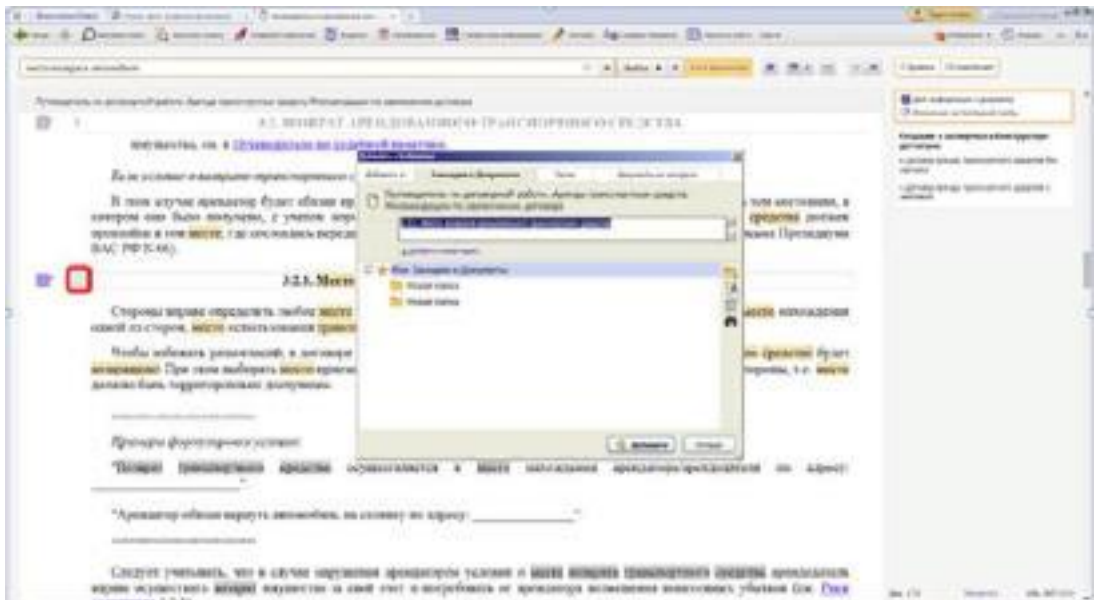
3.2. ВОЗВРАТ АРЕНДОВАННОГО ТРАНСПОРТНОГО СРЕДСТВА

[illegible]

3.2.1. Место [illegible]

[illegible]

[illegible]

Примеры формулировки условий:

"Возврат транспортного средства осуществляется в месте нахождения арендатора/арендодателя по адресу: ________"

"Арендатор обязан вернуть автомобиль на стоянку по адресу: ________"

Следует учитывать, что в случае нарушения арендатором условия о месте возврата транспортного средства арендодатель вправе осуществить возврат имущества за свой счет и потребовать от арендатора возмещения понесенных убытков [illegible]